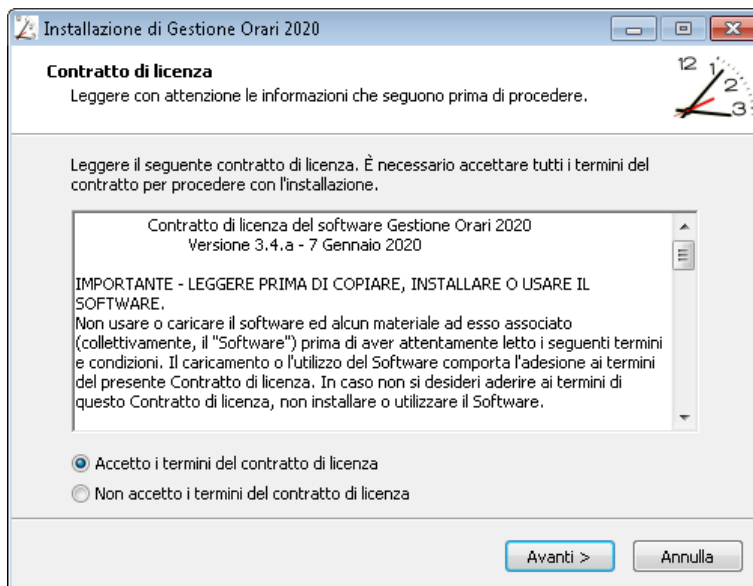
Installazione di Gestione Orari 2020

Contratto di licenza
Leggere con attenzione le informazioni che seguono prima di procedere.

12
1
2
3

Leggere il seguente contratto di licenza. È necessario accettare tutti i termini del contratto per procedere con l'installazione.

Contratto di licenza del software Gestione Orari 2020
Versione 3.4.a - 7 Gennaio 2020

IMPORTANTE - LEGGERE PRIMA DI COPIARE, INSTALLARE O USARE IL SOFTWARE.
Non usare o caricare il software ed alcun materiale ad esso associato (collettivamente, il "Software") prima di aver attentamente letto i seguenti termini e condizioni. Il caricamento o l'utilizzo del Software comporta l'adesione ai termini del presente Contratto di licenza. In caso non si desideri aderire ai termini di questo Contratto di licenza, non installare o utilizzare il Software.

Accetto i termini del contratto di licenza
Non accetto i termini del contratto di licenza

Avanti >
Annulla